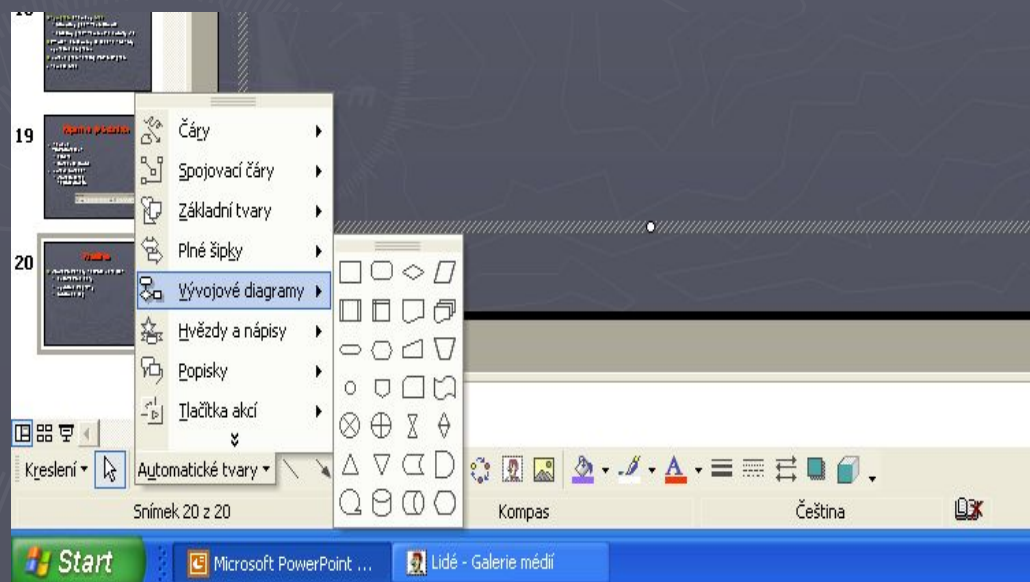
19

20

Čáry
Spojovací čáry
Základní tvary
Plné šipky
Vývojové diagramy
Hvězdy a nápisy
Popisky
Tlačítka akcí

Kreslení
Automatické tvary

Snímek 20 z 20
Kompas
Čeština

Start
Microsoft PowerPoint ...
Lidé - Galerie médií